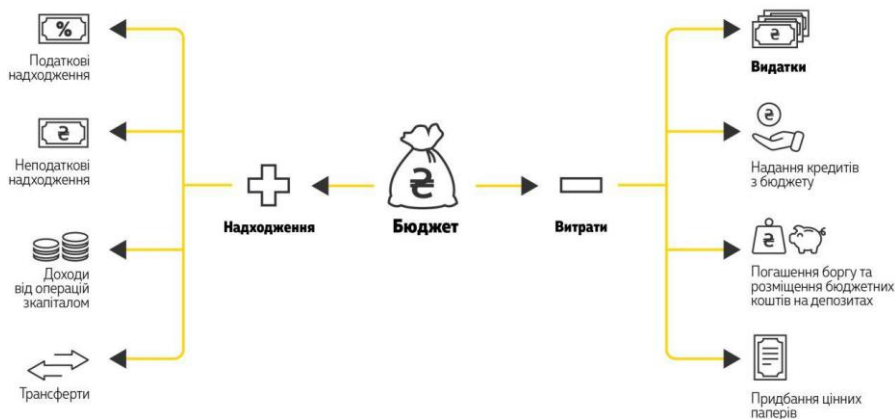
%

Податкові надходження

₴

Неподаткові надходження

Доходи від операцій зкапіталом

Трансферти

Надходження

₴

Бюджет

Витрати

₴

Видатки

₴

Надання кредитів з бюджету

₴

Погашення боргу та розміщення бюджетних коштів на депозитах

Придбання цінних паперів